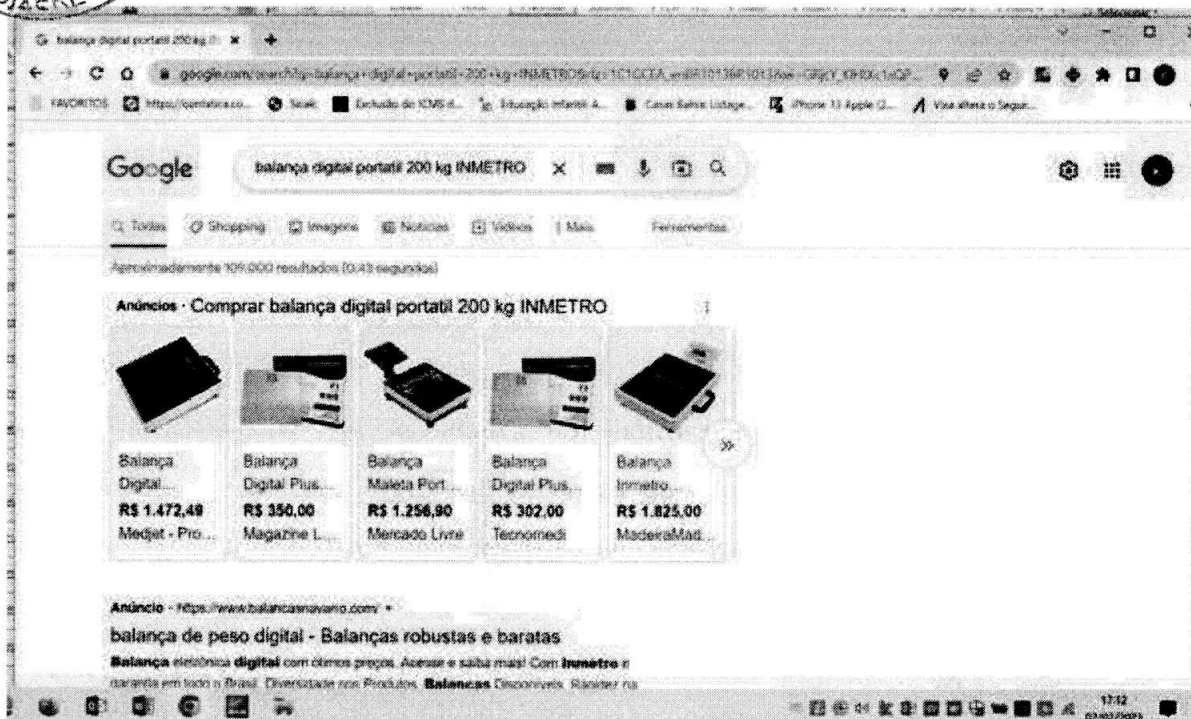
balança digital portatil 200 kg

google.com/search?q=balança+digital+portatil+200+kg+INMETRO

FAVORITOS

Google

balança digital portatil 200 kg INMETRO

Todas Shopping Imagens Notícias Vídeos Mais Ferramentas

Aproximadamente 109.000 resultados (0,43 segundos)

Anúncios · Comprar balança digital portatil 200 kg INMETRO

Balança Digital... R$ 1.472,48 Medjet - Pro...

Balança Digital Plus... R$ 350,00 Magazine L...

Balança Maleta Port... R$ 1.256,90 Mercado Livre

Balança Digital Plus... R$ 302,00 Tecnomedi

Balança Inmetro... R$ 1.825,00 MadeiraMad...

Anúncio · https://www.balancasnavarro.com/

balança de peso digital - Balanças robustas e baratas

Balança eletrônica digital com ótimos preços. Acesse e saiba mais! Com Inmetro e garantia em todo o Brasil. Diversidade nos Produtos. Balanças Disponíveis. Rapidez na

17:12